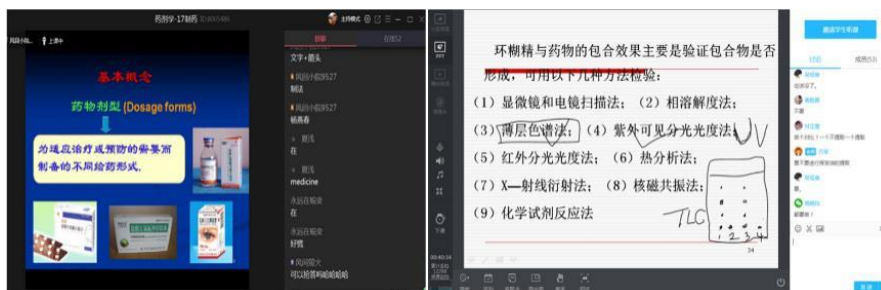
药剂学-17制药

基本概念

药物剂型 (Dosage forms)

为适应治疗或预防的需要而制备的不同给药形式。

讨论

文字+题头

风间小茄9527
制法

风间小茄9527
杨基春

在

在

medicine

在

好慌

可以拍照吗哈哈哈

环糊精与药物的包合效果主要是验证包合物是否形成，可用以下几种方法检验：

（1）显微镜和电镜扫描法；（2）相溶解度法；

（3）薄层色谱法；（4）紫外可见分光光度法；

（5）红外分光光度法；（6）热分析法；

（7）X—射线衍射法；（8）核磁共振法；

（9）化学试剂反应法

TLC

1 2 3 4

34

邀请学生听课

讨论

成员

收到了

好的